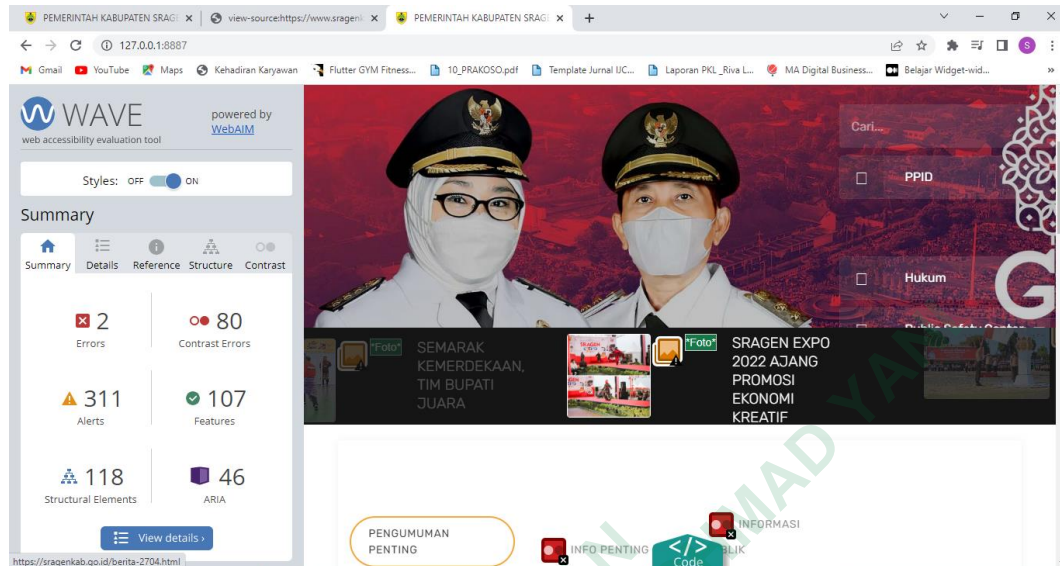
PEMERINTAH KABUPATEN SRAG ×
view-source:https://www.sragen ×
PEMERINTAH KABUPATEN SRAG ×
+

127.0.0.1:8887

Gmail YouTube Maps Kehadiran Karyawan Flutter GYM Fitness... 10_PRAKOSO.pdf Template Jurnal IJC... Laporan PKL _Riva L... MA Digital Business... Belajar Widget-wid...

WAVE
web accessibility evaluation tool
powered by WebAIM

Styles: OFF ON

Summary

Summary Details Reference Structure Contrast

2
Errors

80
Contrast Errors

311
Alerts

107
Features

118
Structural Elements

46
ARIA

View details ›

https://sragenkab.go.id/berita-2704.html

Cari...

PPID

Hukum

*Foto*
SEMARAK KEMERDEKAAN, TIM BUPATI JUARA

*Foto*
SRAGEN EXPO 2022 AJANG PROMOSI EKONOMI KREATIF

PENGUMUMAN PENTING

INFO PENTING

INFORMASI

Code

BLIK